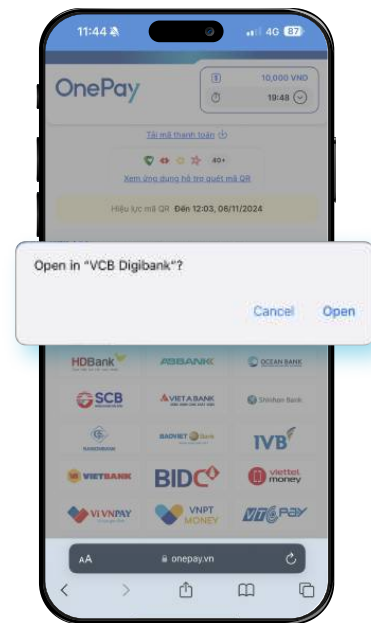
11:44 4G 87

OnePay

10,000 VND

19:48

Tải mã thanh toán

40+

Xem ứng dụng hỗ trợ quét mã QR

Hiệu lực mã QR Đến 12:03, 06/11/2024

Open in "VCB Digibank"?

Cancel Open

HDBank ABBANK OCEAN BANK

SCB VIETABANK Shinhan Bank

BAOVIET Bank IVB

VIETBANK BIDC viettel money

VIVNPAY VNPT MONEY VTC PAY

AA onepay.vn